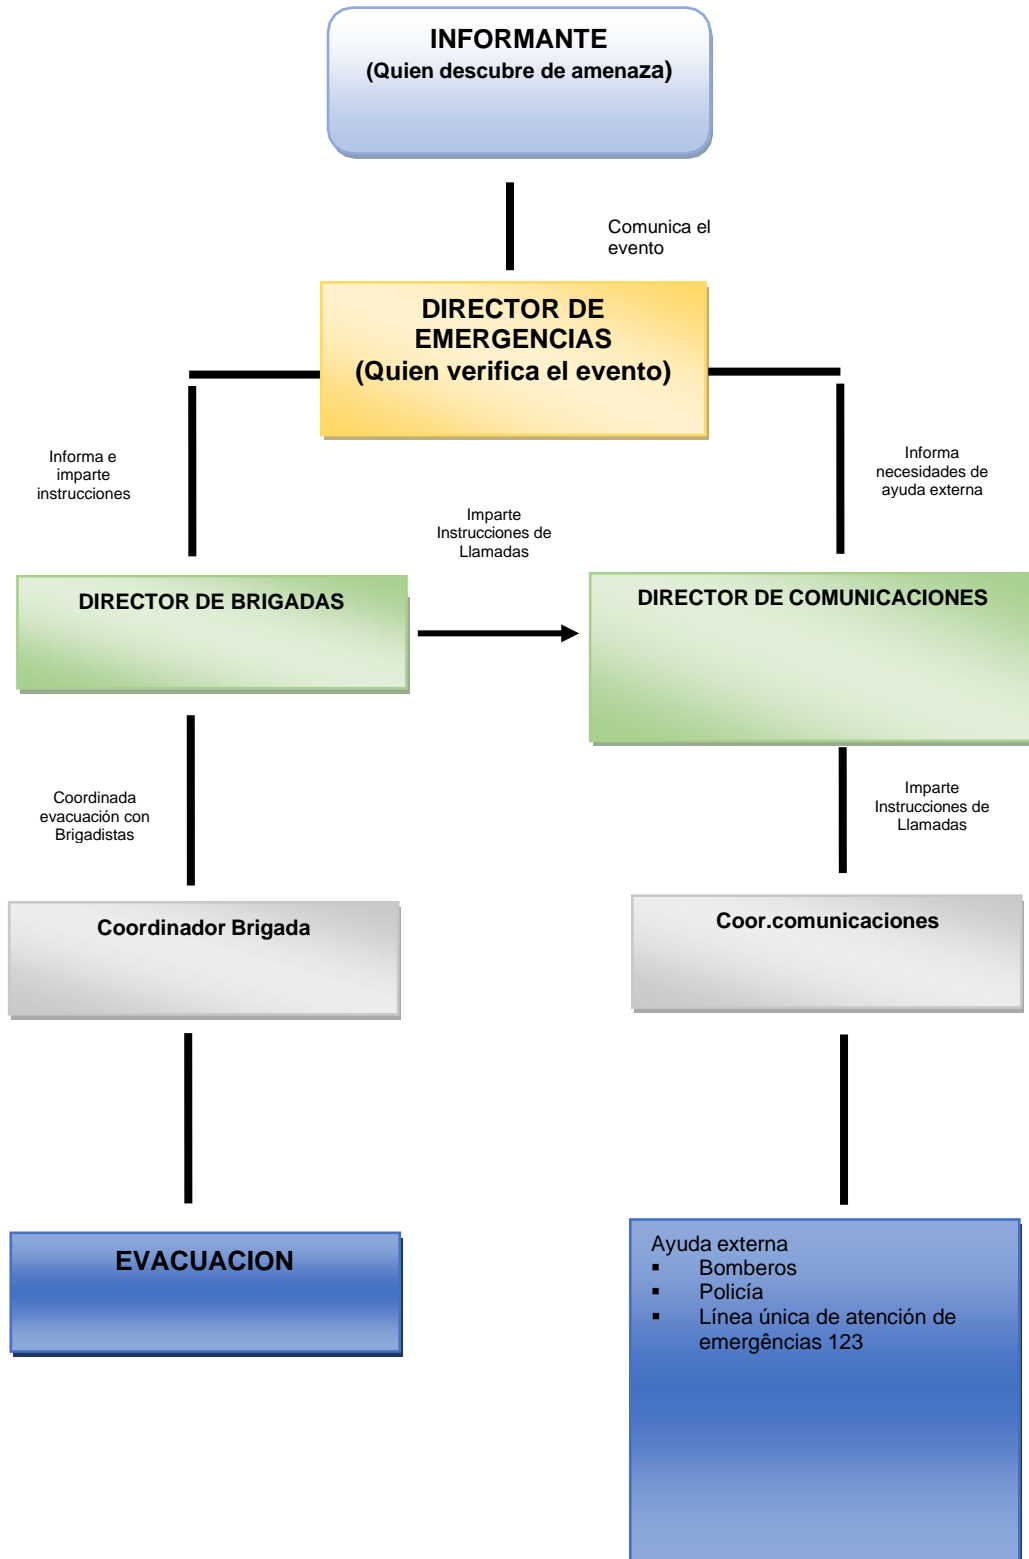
INFORMANTE
(Quien descubre de amenaza)

Comunica el evento

DIRECTOR DE EMERGENCIAS
(Quien verifica el evento)

Informa e imparte instrucciones

Imparte Instrucciones de Llamadas

Informa necesidades de ayuda externa

DIRECTOR DE BRIGADAS

DIRECTOR DE COMUNICACIONES

Coordinada evacuación con Brigadistas

Imparte Instrucciones de Llamadas

Coordinador Brigada

Coor.comunicaciones

EVACUACION

Ayuda externa
- Bomberos
- Policía
- Línea única de atención de emergências 123